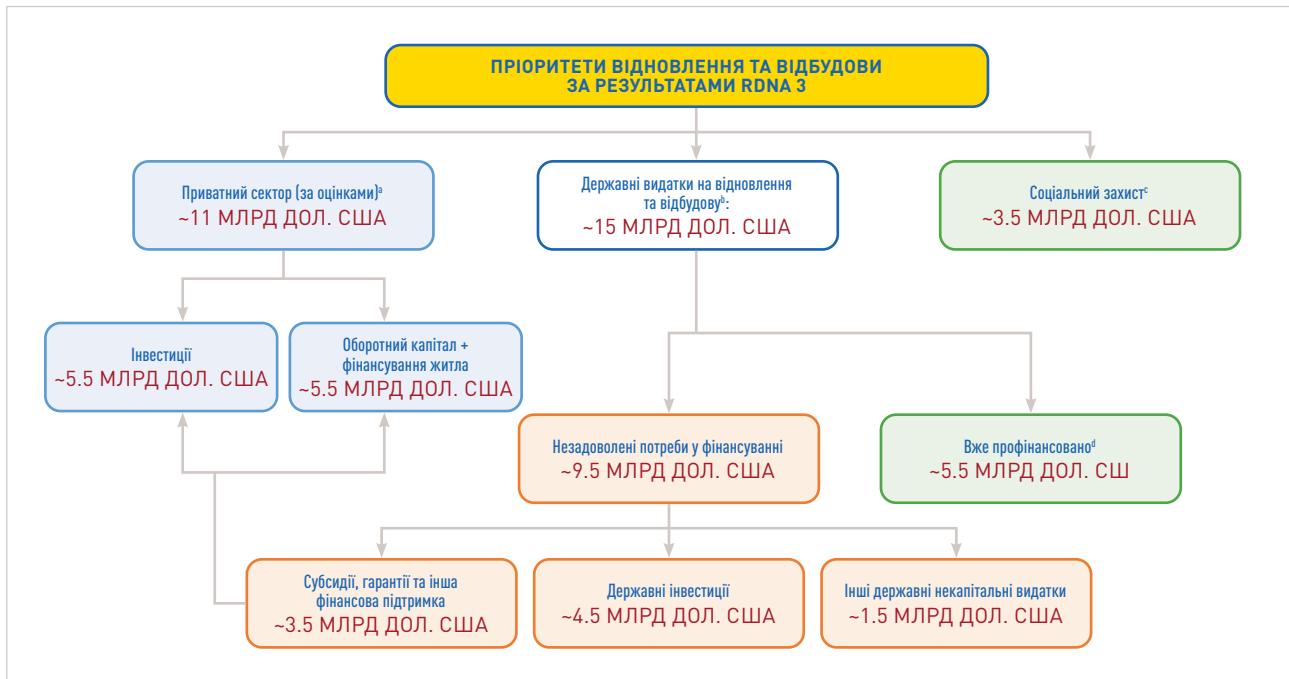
ПРІОРИТЕТИ ВІДНОВЛЕННЯ ТА ВІДБУДОВИ ЗА РЕЗУЛЬТАТАМИ RDNA 3

Приватний сектор (за оцінками)$^{a}$
~11 МЛРД ДОЛ. США

Державні видатки на відновлення та відбудову$^{b}$:
~15 МЛРД ДОЛ. США

Соціальний захист$^{c}$
~3.5 МЛРД ДОЛ. США

Інвестиції
~5.5 МЛРД ДОЛ. США

Оборотний капітал + фінансування житла
~5.5 МЛРД ДОЛ. США

Незадоволені потреби у фінансуванні
~9.5 МЛРД ДОЛ. США

Вже профінансовано$^{d}$
~5.5 МЛРД ДОЛ. СШ

Субсидії, гарантії та інша фінансова підтримка
~3.5 МЛРД ДОЛ. США

Державні інвестиції
~4.5 МЛРД ДОЛ. США

Інші державні некапітальні видатки
~1.5 МЛРД ДОЛ. США